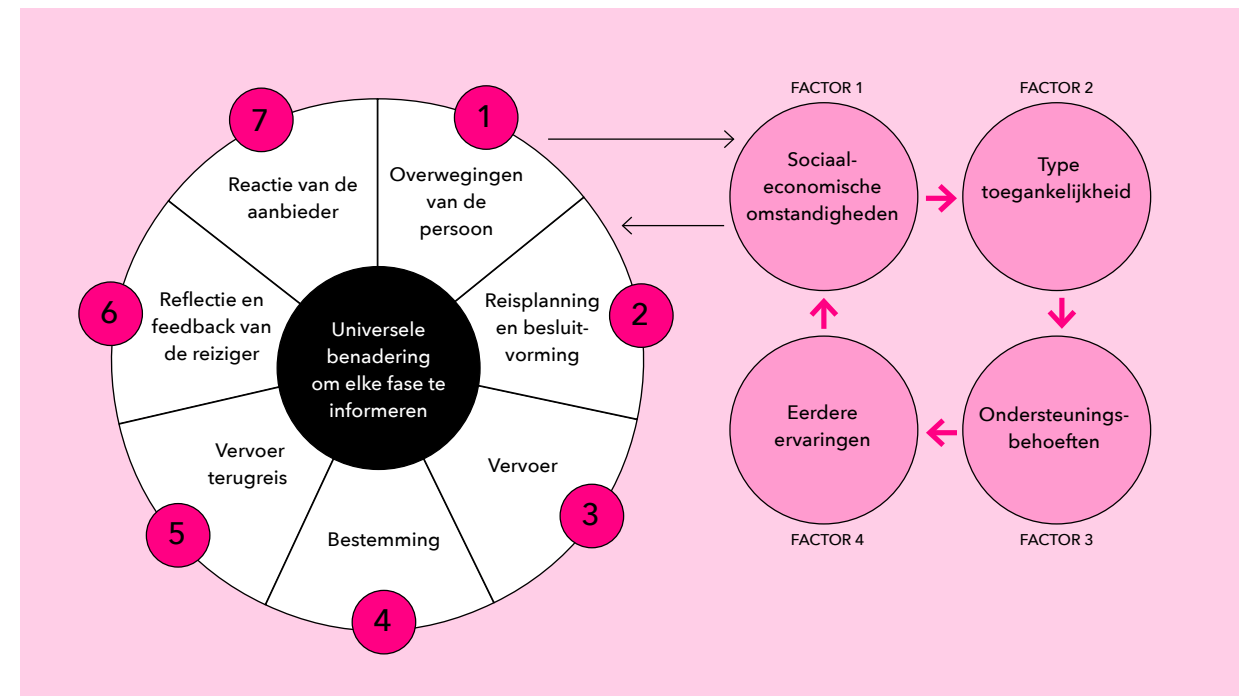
Universele benadering om elke fase te informeren

1
Overwegingen van de persoon

2
Reisplanning en besluitvorming

3
Vervoer

4
Bestemming

5
Vervoer terugreis

6
Reflectie en feedback van de reiziger

7
Reactie van de aanbieder

FACTOR 1
Sociaal-economische omstandigheden

FACTOR 2
Type toegankelijkheid

FACTOR 3
Ondersteuningsbehoeften

FACTOR 4
Eerdere ervaringen